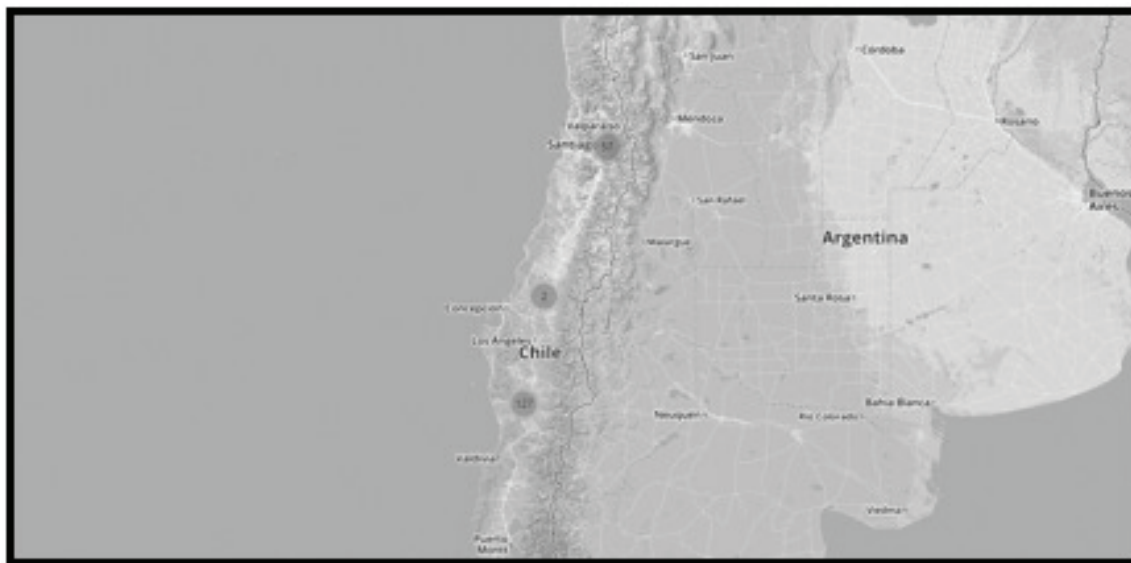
San Juan
Córdoba
Valparaíso
Mendoza
Santiago
67
Rosario
San Rafael
Buenos Aires
Malargüe
Argentina
2
Concepción
Santa Rosa
Los Ángeles
Chile
127
Bahía Blanca
Neuquén
Río Colorado
Valdivia
Viedma
Puerto Montt